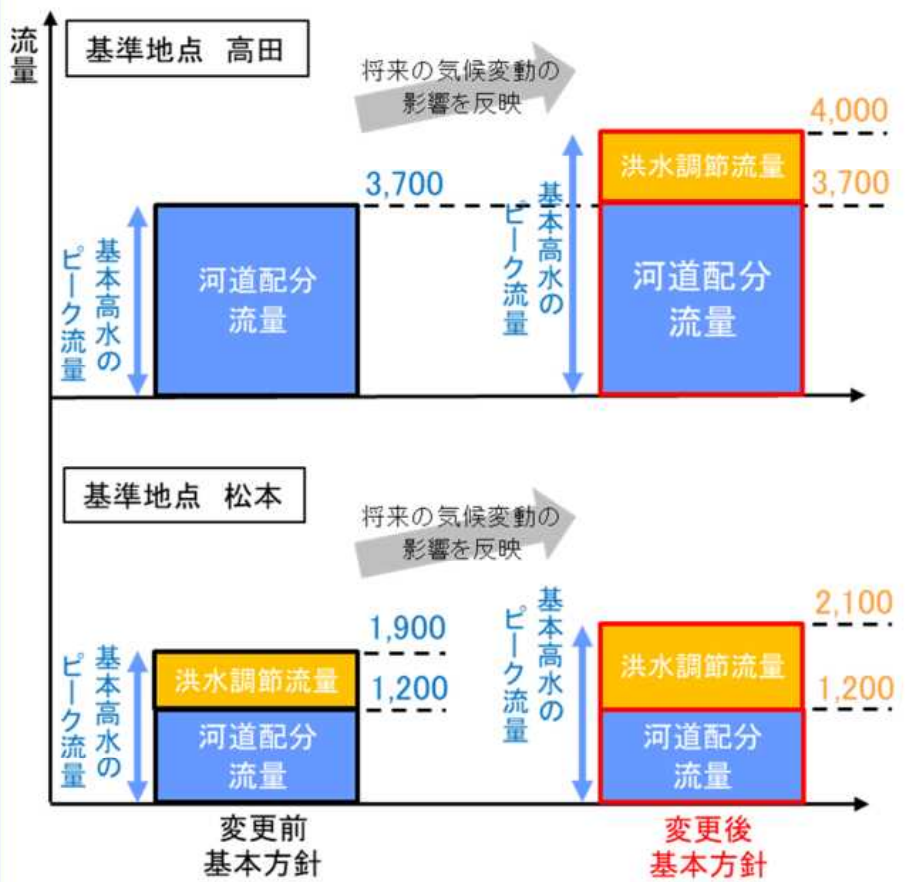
流量

基準地点　高田

将来の気候変動の影響を反映

3,700

基本高水のピーク流量

河道配分流量

4,000

洪水調節流量

3,700

基本高水のピーク流量

河道配分流量

基準地点　松本

将来の気候変動の影響を反映

1,900

基本高水のピーク流量

洪水調節流量

1,200

河道配分流量

基本高水のピーク流量

2,100

洪水調節流量

1,200

河道配分流量

変更前
基本方針

変更後
基本方針